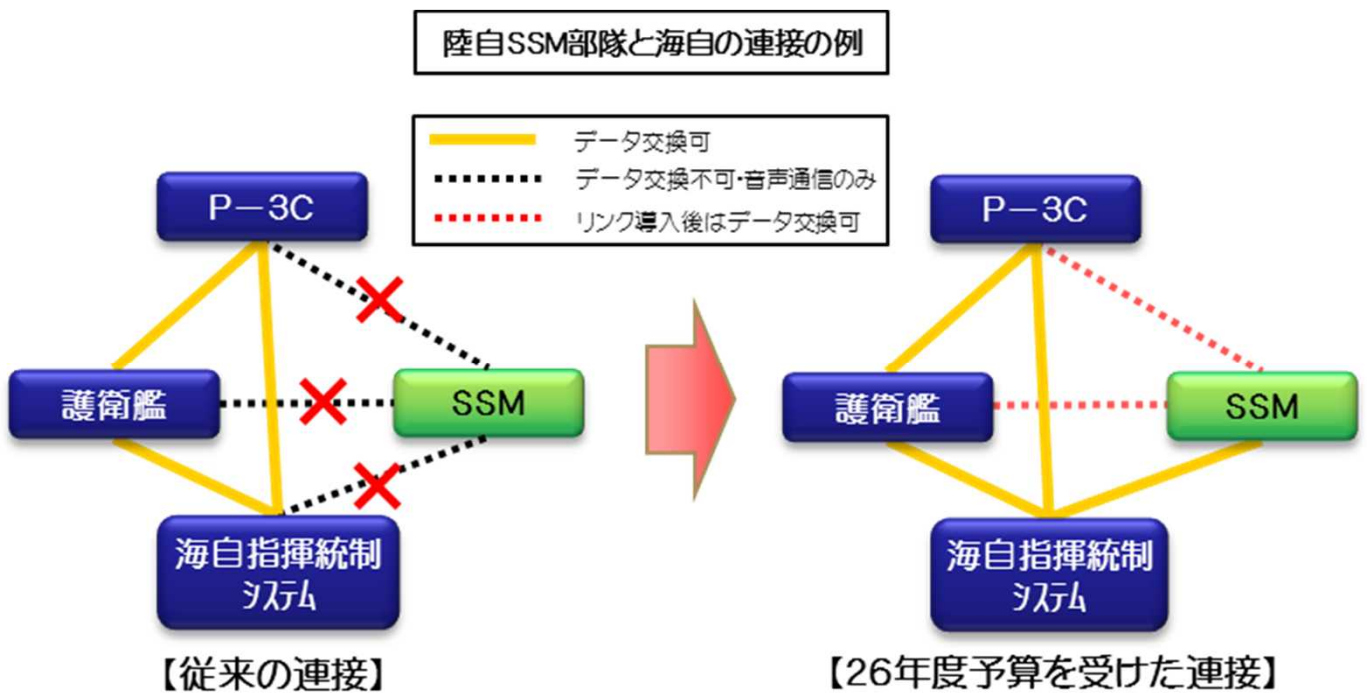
陸自SSM部隊と海自の連接の例

データ交換可
データ交換不可・音声通信のみ
リンク導入後はデータ交換可

P－3C

護衛艦

SSM

海自指揮統制
ｼｽﾃﾑ

【従来の連接】

P－3C

護衛艦

SSM

海自指揮統制
ｼｽﾃﾑ

【26年度予算を受けた連接】